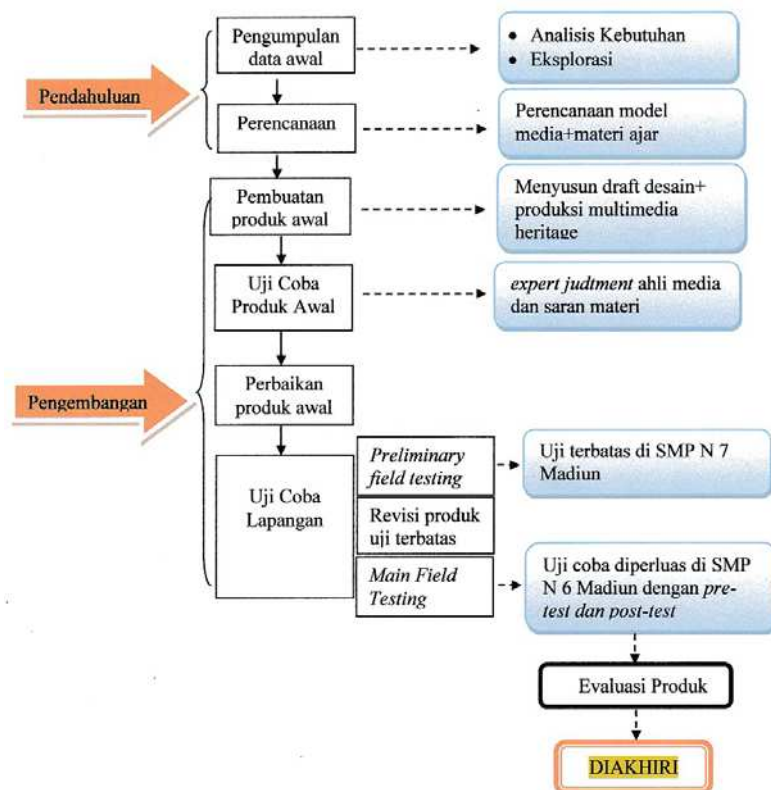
Pendahuluan

Pengumpulan data awal

• Analisis Kebutuhan
• Eksplorasi

Perencanaan

Perencanaan model media+materi ajar

Pembuatan produk awal

Menyusun draft desain+ produksi multimedia heritage

Uji Coba Produk Awal

*expert judtment* ahli media dan saran materi

Pengembangan

Perbaikan produk awal

Uji Coba Lapangan

*Preliminary field testing*

Uji terbatas di SMP N 7 Madiun

Revisi produk uji terbatas

*Main Field Testing*

Uji coba diperluas di SMP N 6 Madiun dengan *pre-test dan post-test*

Evaluasi Produk

DIAKHIRI